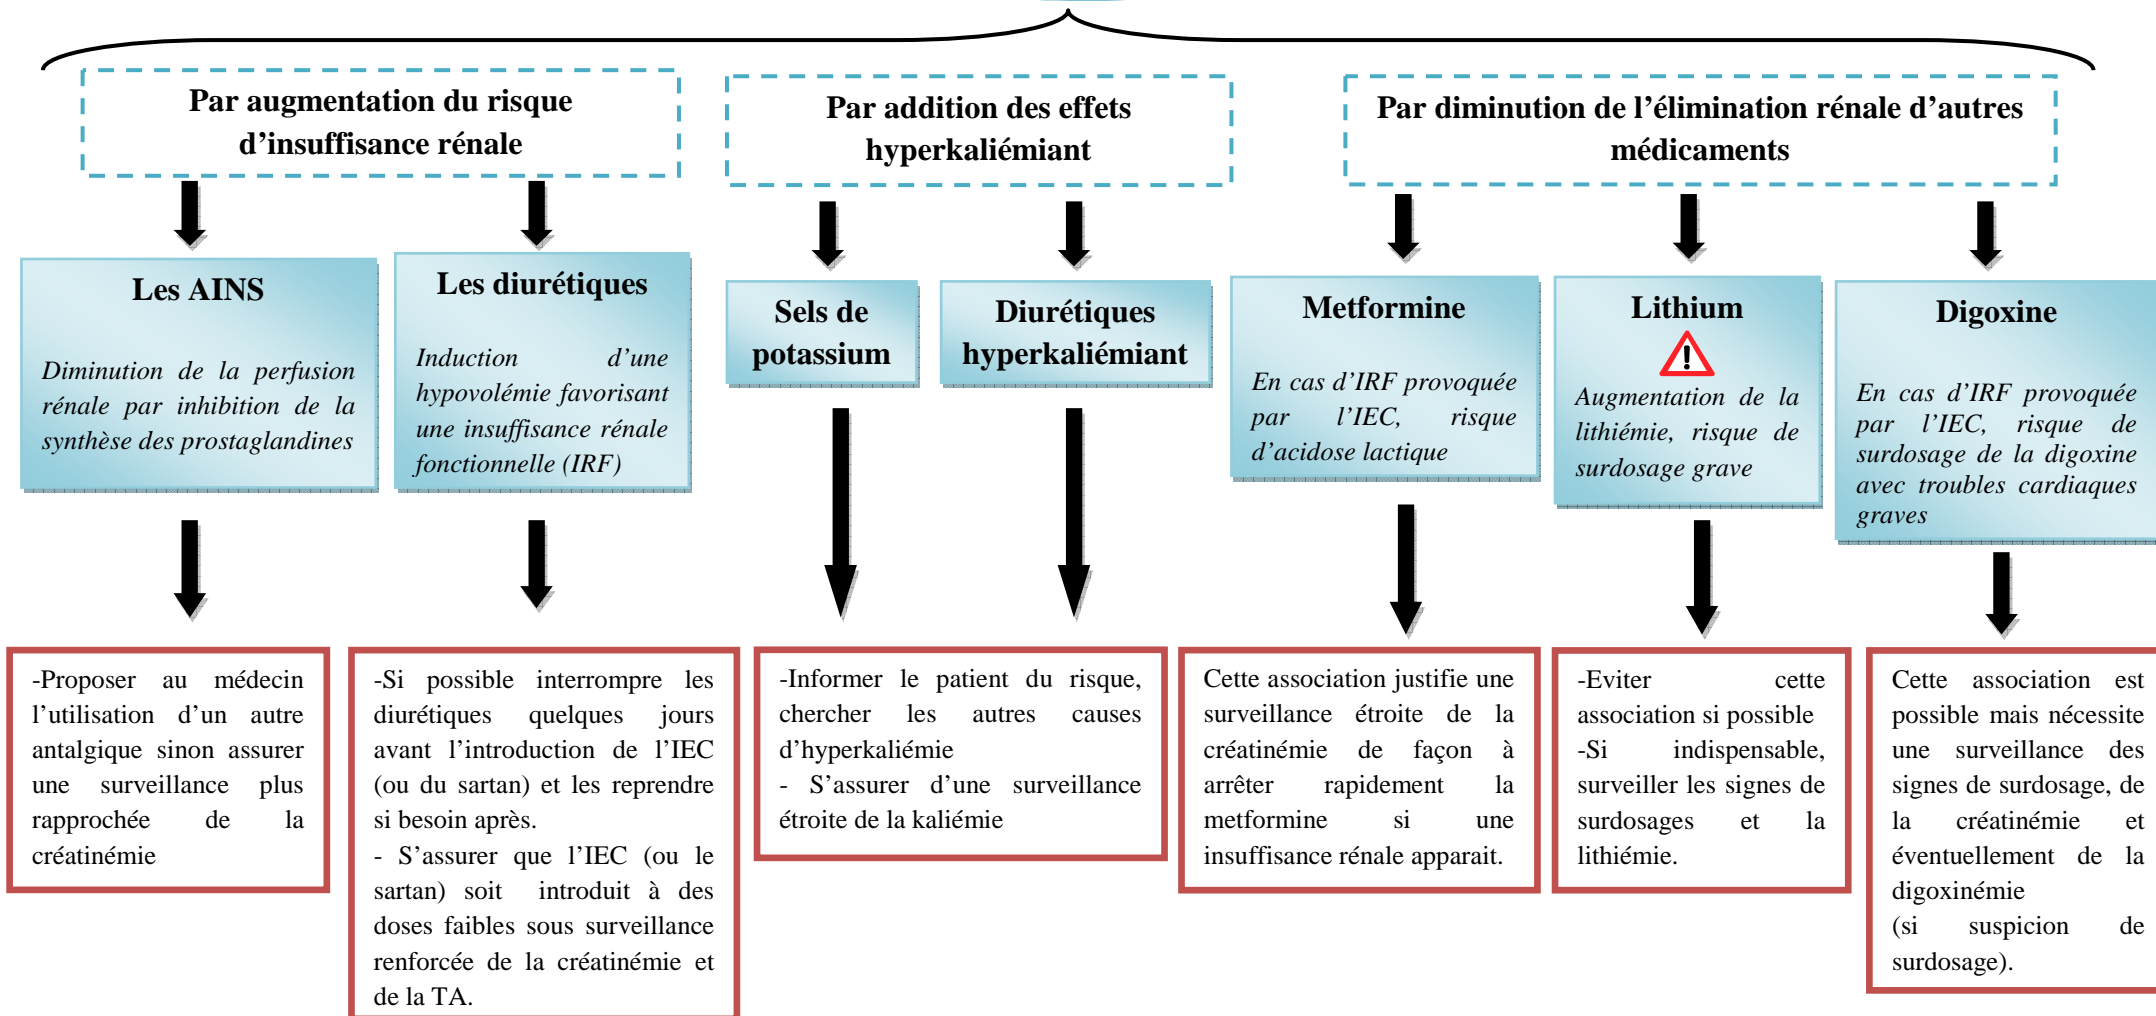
Par augmentation du risque d’insuffisance rénale

Par addition des effets hyperkaliémiant

Par diminution de l’élimination rénale d’autres médicaments

Les AINS

Diminution de la perfusion rénale par inhibition de la synthèse des prostaglandines

Les diurétiques

Induction d’une hypovolémie favorisant une insuffisance rénale fonctionnelle (IRF)

Sels de potassium

Diurétiques hyperkaliémiant

Metformine

En cas d’IRF provoquée par l’IEC, risque d’acidose lactique

Lithium

Augmentation de la lithiémie, risque de surdosage grave

Digoxine

En cas d’IRF provoquée par l’IEC, risque de surdosage de la digoxine avec troubles cardiaques graves

-Proposer au médecin l’utilisation d’un autre antalgique sinon assurer une surveillance plus rapprochée de la créatinémie

-Si possible interrompre les diurétiques quelques jours avant l’introduction de l’IEC (ou du sartan) et les reprendre si besoin après.
- S’assurer que l’IEC (ou le sartan) soit introduit à des doses faibles sous surveillance renforcée de la créatinémie et de la TA.

-Informer le patient du risque, chercher les autres causes d’hyperkaliémie
- S’assurer d’une surveillance étroite de la kaliémie

Cette association justifie une surveillance étroite de la créatinémie de façon à arrêter rapidement la metformine si une insuffisance rénale apparait.

-Eviter cette association si possible
-Si indispensable, surveiller les signes de surdosages et la lithiémie.

Cette association est possible mais nécessite une surveillance des signes de surdosage, de la créatinémie et éventuellement de la digoxinémie
(si suspicion de surdosage).